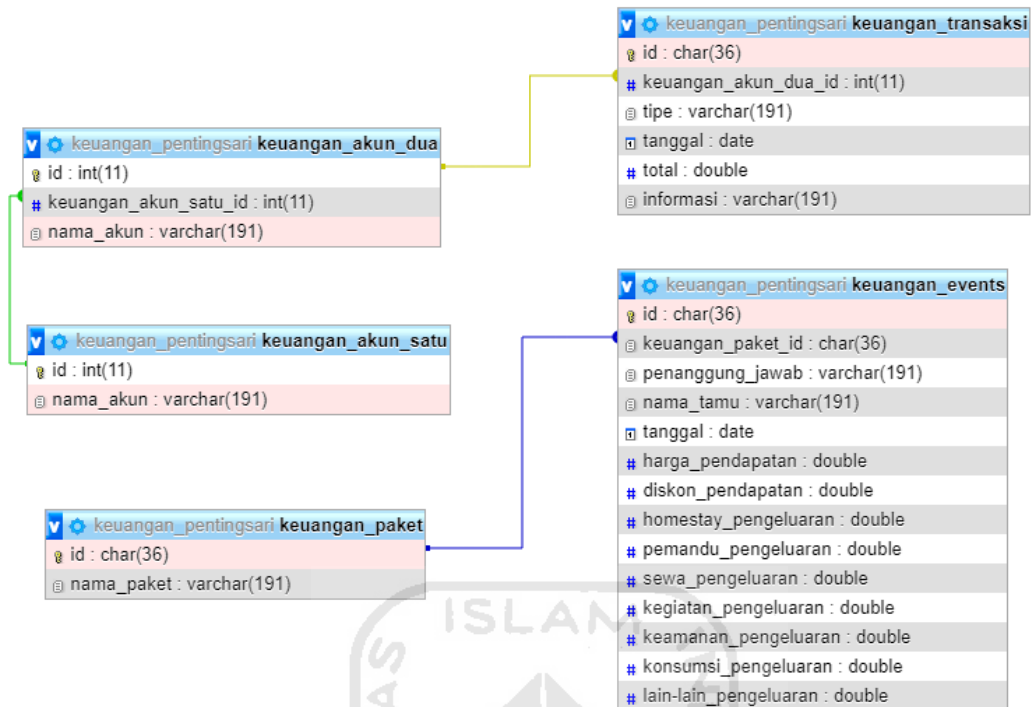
keuangan_pentingsari keuangan_transaksi
id : char(36)
keuangan_akun_dua_id : int(11)
tipe : varchar(191)
tanggal : date
total : double
informasi : varchar(191)

keuangan_pentingsari keuangan_akun_dua
id : int(11)
keuangan_akun_satu_id : int(11)
nama_akun : varchar(191)

keuangan_pentingsari keuangan_akun_satu
id : int(11)
nama_akun : varchar(191)

keuangan_pentingsari keuangan_events
id : char(36)
keuangan_paket_id : char(36)
penanggung_jawab : varchar(191)
nama_tamu : varchar(191)
tanggal : date
harga_pendapatan : double
diskon_pendapatan : double
homestay_pengeluaran : double
pemandu_pengeluaran : double
sewa_pengeluaran : double
kegiatan_pengeluaran : double
keamanan_pengeluaran : double
konsumsi_pengeluaran : double
lain-lain_pengeluaran : double

keuangan_pentingsari keuangan_paket
id : char(36)
nama_paket : varchar(191)

ISLAM